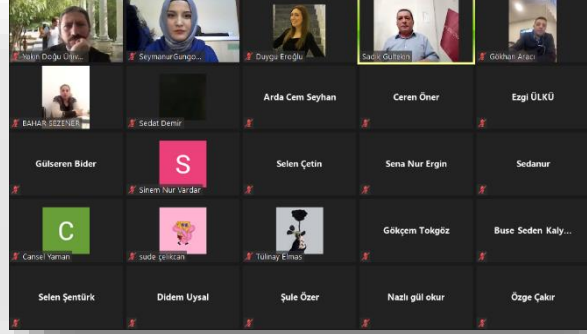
Yakın Doğu Üniv...
SeymanurGungo...
Duygu Eroğlu
Sadık Gültekin
Gökhan Aracı

BAHAR SEZENER
Sedat Demir
Arda Cem Seyhan
Ceren Öner
Ezgi ÜLKÜ

Gülseren Bider
S
Sinem Nur Vardar
Selen Çetin
Sena Nur Ergin
Sedanur

C
Cansel Yaman
sude çelikcan
Tülinay Elmas
Gökçem Tokgöz
Buse Seden Kaly...

Selen Şentürk
Didem Uysal
Şule Özer
Nazlı gül okur
Özge Çakır